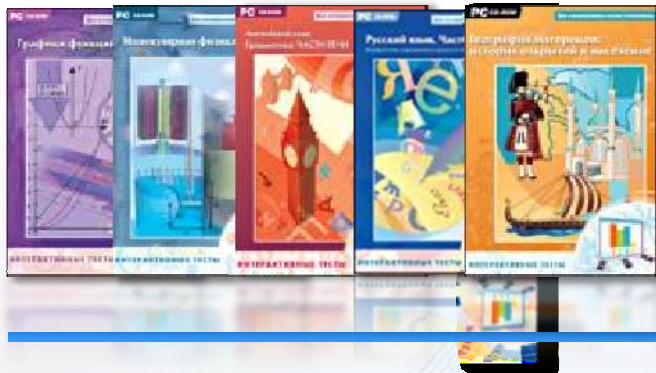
PC CD-ROM
Графики функций

PC CD-ROM
Молекулярная физика

PC CD-ROM
Английский язык
Грамматика. ЧАСТЬ ВТОРАЯ

PC CD-ROM
Русский язык. Часть

PC CD-ROM
География материков: история открытий и наш Океан

ИНТЕРАКТИВНЫЕ ТЕСТЫ
ИНТЕРАКТИВНЫЕ ТЕСТЫ
ИНТЕРАКТИВНЫЕ ТЕСТЫ
ИНТЕРАКТИВНЫЕ ТЕСТЫ
ИНТЕРАКТИВНЫЕ ТЕСТЫ